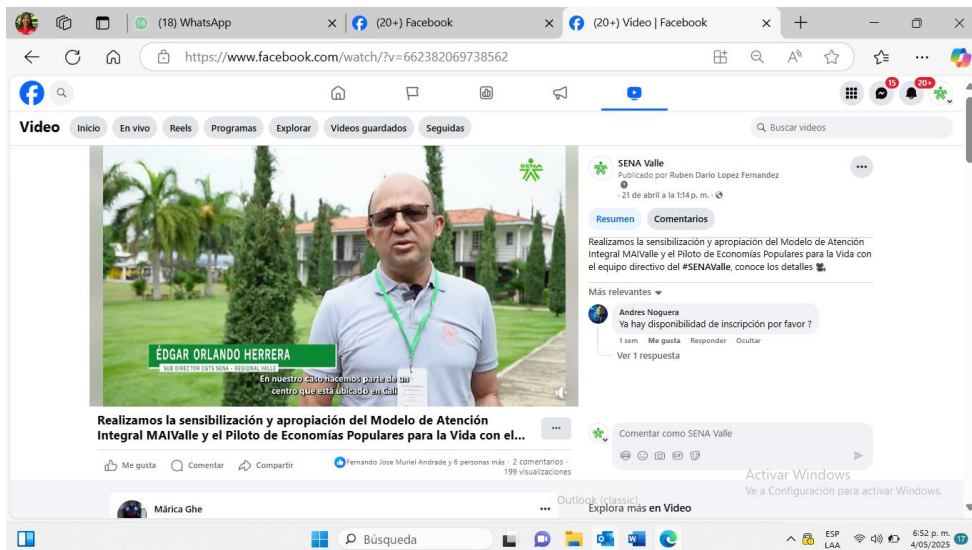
(18) WhatsApp
(20+) Facebook
(20+) Video | Facebook

https://www.facebook.com/watch/?v=662382069738562

15
20+

Video Inicio En vivo Reels Programas Explorar Videos guardados Seguidas

Buscar videos

ÉDGAR ORLANDO HERRERA
SUB DIRECTOR CGTS SENA - REGIONAL VALLE
En nuestro caso hacemos parte de un centro que está ubicado en Cali

Realizamos la sensibilización y apropiación del Modelo de Atención Integral MAIValle y el Piloto de Economías Populares para la Vida con el...

Me gusta Comentar Compartir

Fernando Jose Muriel Andrade y 6 personas más · 2 comentarios · 199 visualizaciones

Márica Ghe

SENA Valle
Publicado por Ruben Darío Lopez Fernandez
· 21 de abril a la 1:14 p. m. ·

Resumen Comentarios

Realizamos la sensibilización y apropiación del Modelo de Atención Integral MAIValle y el Piloto de Economías Populares para la Vida con el equipo directivo del #SENAValle, conoce los detalles

Más relevantes

Andres Noguera
Ya hay disponibilidad de inscripción por favor ?
1 sem Me gusta Responder Ocultar

Ver 1 respuesta

Comentar como SENA Valle

Activar Windows
Ve a Configuración para activar Windows.

Outlook (classic)

Explora más en Video

Búsqueda

ESP LAA 6:52 p. m. 4/05/2025 17